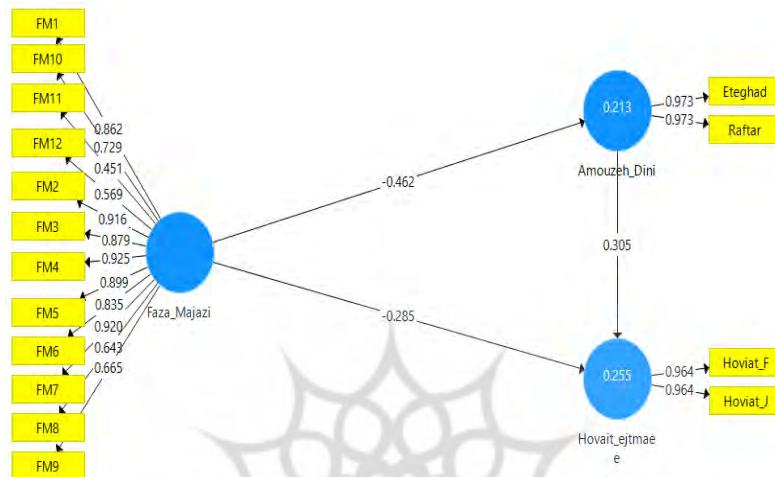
FM1
FM10
FM11
FM12
FM2
FM3
FM4
FM5
FM6
FM7
FM8
FM9

0.862
0.729
0.451
0.569
0.916
0.879
0.925
0.899
0.835
0.920
0.643
0.665

Faza_Majazi

-0.462

-0.285

0.213
Amouzeh_Dini

0.973
0.973
Eteghad
Raftar

0.305

0.255
Hovait_ejtmaee

0.964
0.964
Hoviat_F
Hoviat_J